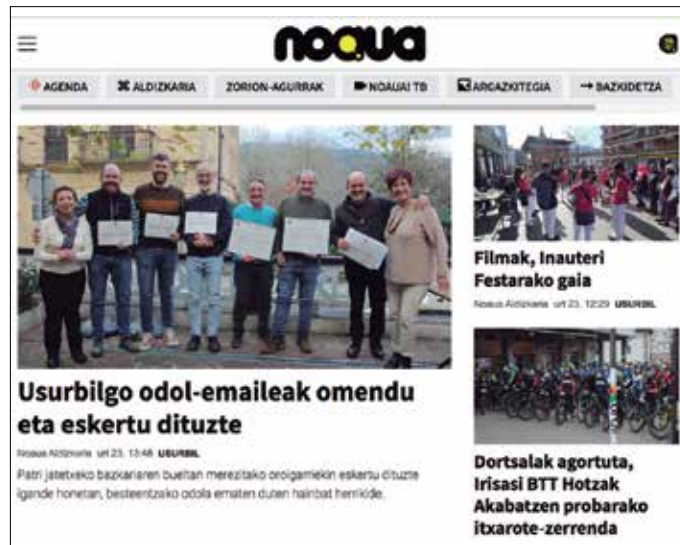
noaua

AGENDA | ALDIZKARIA | ZORION-AGURRAK | NOAUA! TB | ARGAZKITEGIA | → BAZKIDETZA

Usurbilgo odol-emaileak omendu eta eskertu dituzte

Noaua Aldizkaria urt 23, 13:48 USURBIL

Patri jatetxeko bazkariaren bueltan merezitako oroigarriekin eskertu dituzte igande honetan, besteentzako odola ematen duten hainbat herrikide.

Filmak, Inauteri Festarako gaia

Noaua Aldizkaria urt 23, 12:29 USURBIL

Dortsalak agortuta, Irisasi BTT Hotzak Akabatzen probarako itxarote-zerrenda